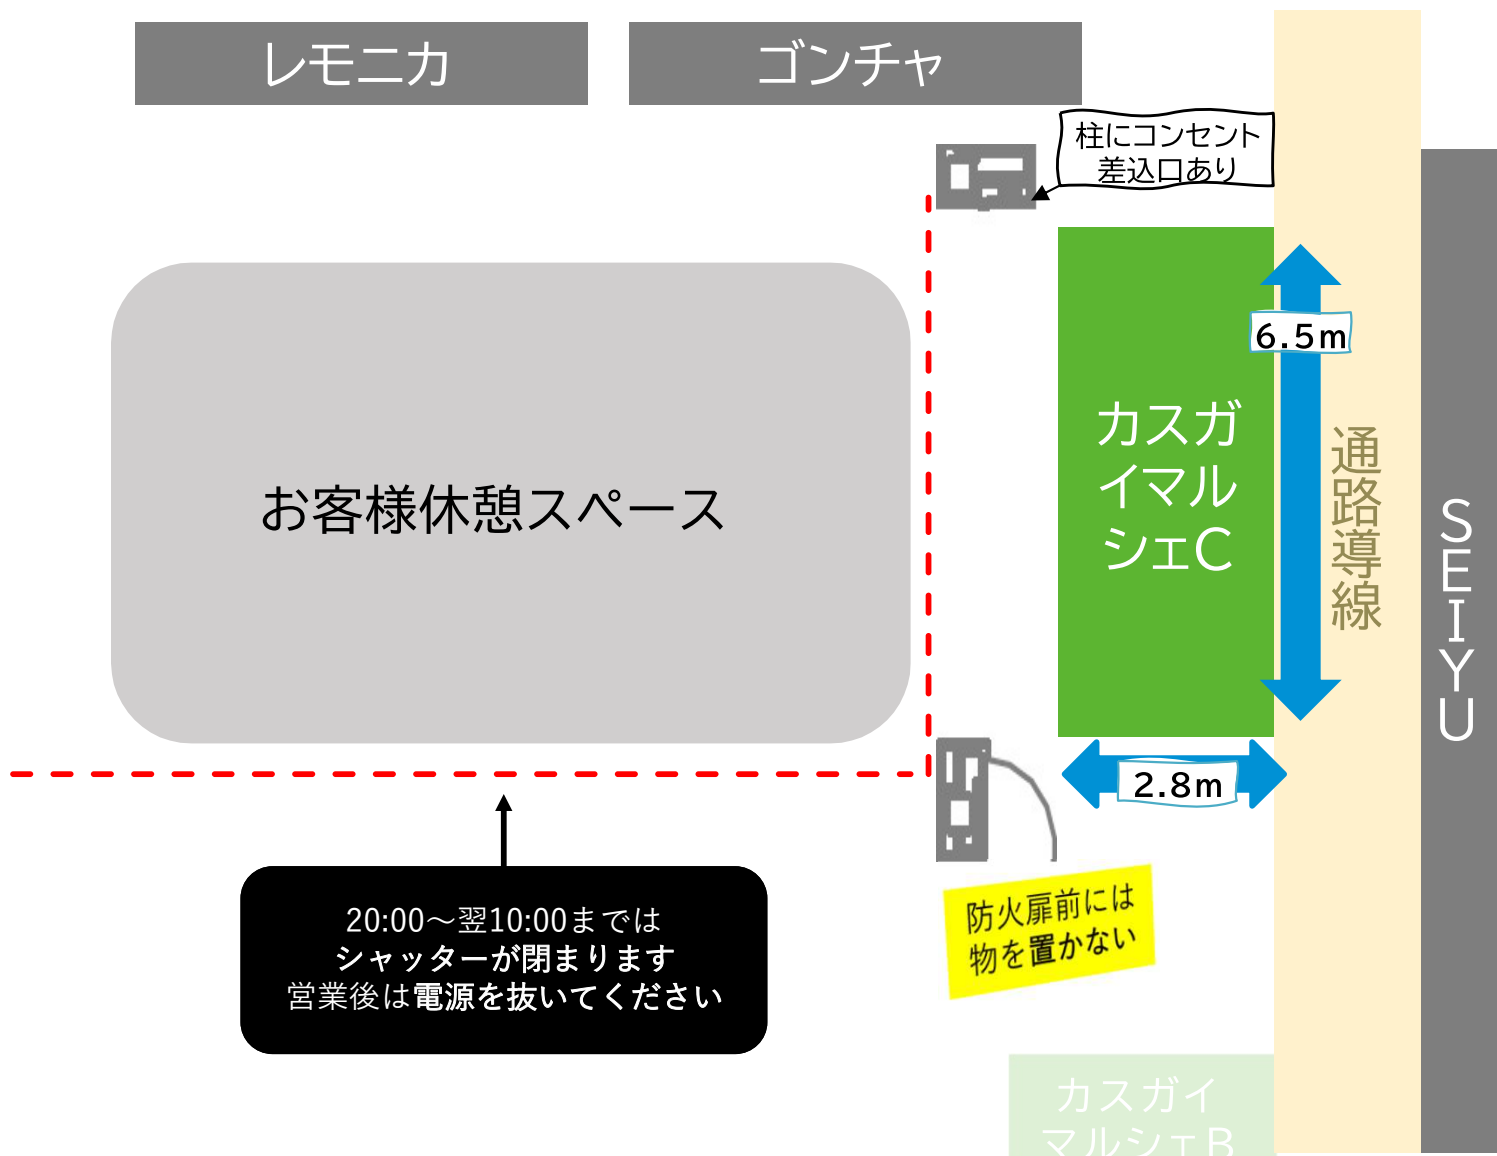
レモニカ

ゴンチャ

柱にコンセント
差込口あり

お客様休憩スペース

カスガイマルシェC

6.5m

通路導線

SEIYU

2.8m

20:00～翌10:00までは
シャッターが閉まります
営業後は電源を抜いてください

防火扉前には
物を置かない

カスガイ
マルシェB